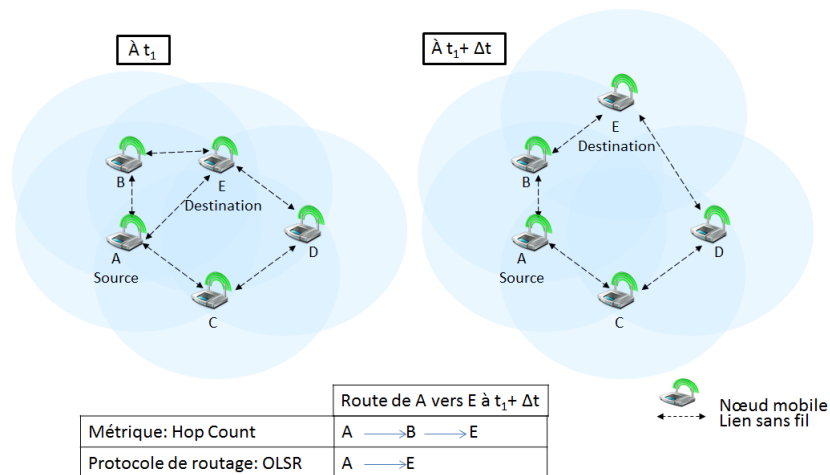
À $t_1$

B

E

Destination

A

Source

D

C

À $t_1 + \Delta t$

E

Destination

B

A

Source

D

C

|  | Route de A vers E à $t_1 + \Delta t$ |
|---|---|
| Métrique: Hop Count | A ⟶ B ⟶ E |
| Protocole de routage: OLSR | A ⟶ E |

Nœud mobile

Lien sans fil